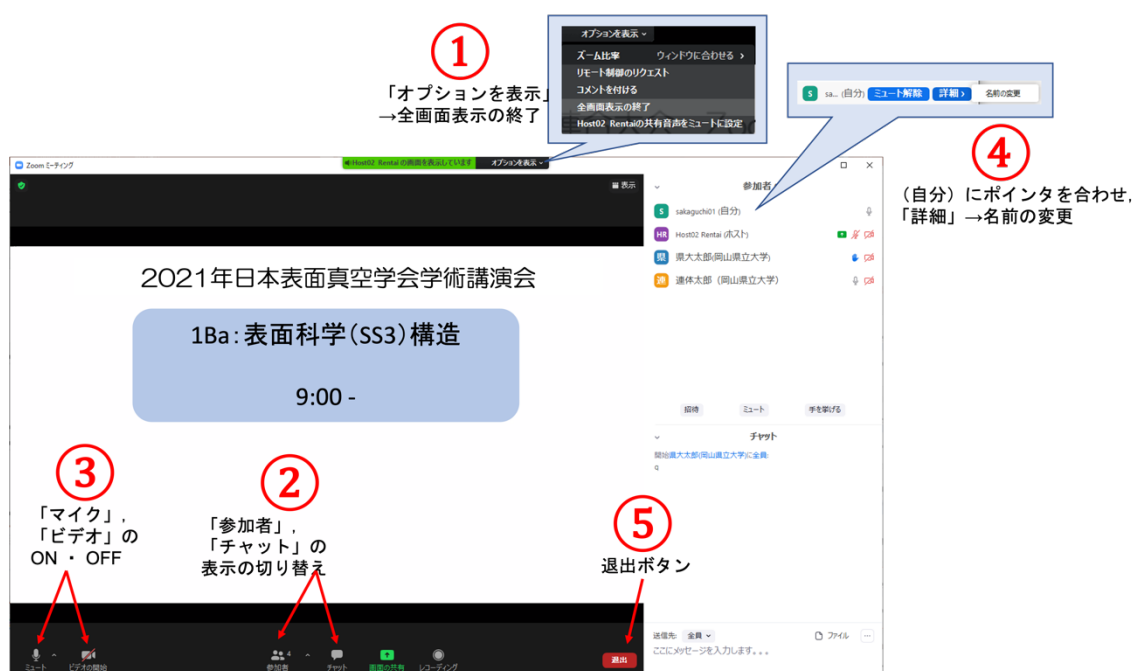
①
「オプションを表示」
→全画面表示の終了

オプションを表示 ⌄
ズーム比率 ウィンドウに合わせる ›
リモート制御のリクエスト
コメントを付ける
全画面表示の終了
Host02 Rentaiの共有音声をミュートに設定

S sa... (自分) ミュート解除 詳細 › 名前の変更

④
（自分）にポインタを合わせ,
「詳細」→名前の変更

Zoom ミーティング
Host02 Rentai の画面を表示しています オプションを表示 ⌄
表示

参加者
S sakaguchi01 (自分)
HR Host02 Rentai (ホスト)
県 県大太郎(岡山県立大学)
連 連体太郎（岡山県立大学）

2021年日本表面真空学会学術講演会

1Ba：表面科学(SS3)構造

9:00 -

招待 ミュート 手を挙げる

チャット
開始県大太郎(岡山県立大学)に全員:
q

③
「マイク」,
「ビデオ」の
ON ・ OFF

②
「参加者」,
「チャット」の
表示の切り替え

⑤
退出ボタン

送信先: 全員 ⌄ ファイル ...
ここにメッセージを入力します。。。

ミュート ビデオの開始 参加者 4 チャット 画面の共有 レコーディング 退出